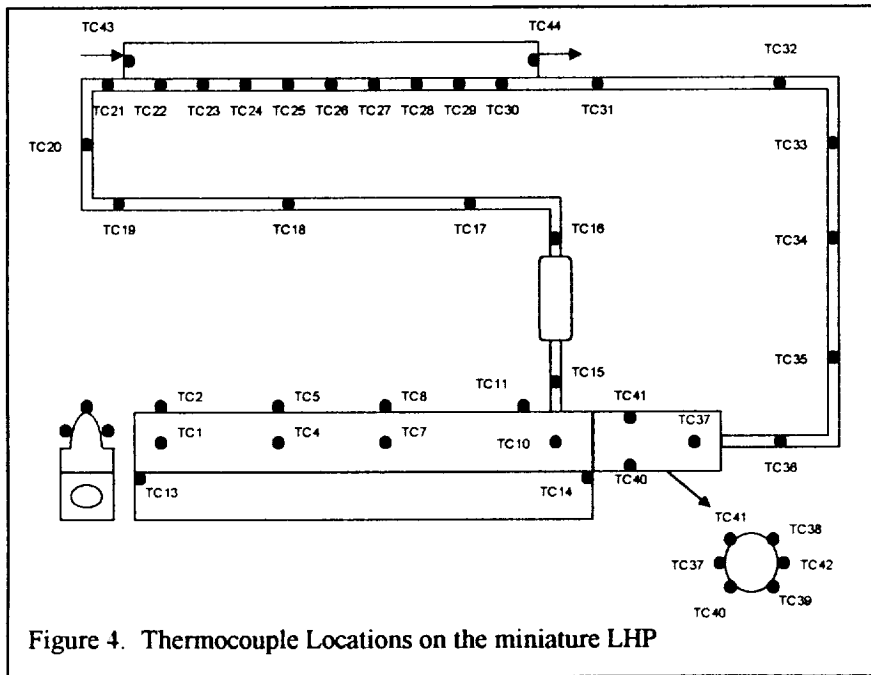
TC43
TC44
TC32
TC21 TC22 TC23 TC24 TC25 TC26 TC27 TC28 TC29 TC30
TC31
TC20
TC33
TC19
TC18
TC17
TC16
TC34
TC35
TC15
TC11
TC2
TC5
TC8
TC41
TC1
TC4
TC7
TC10
TC37
TC13
TC14
TC40
TC36
TC41
TC38
TC37
TC42
TC40
TC39

Figure 4. Thermocouple Locations on the miniature LHP